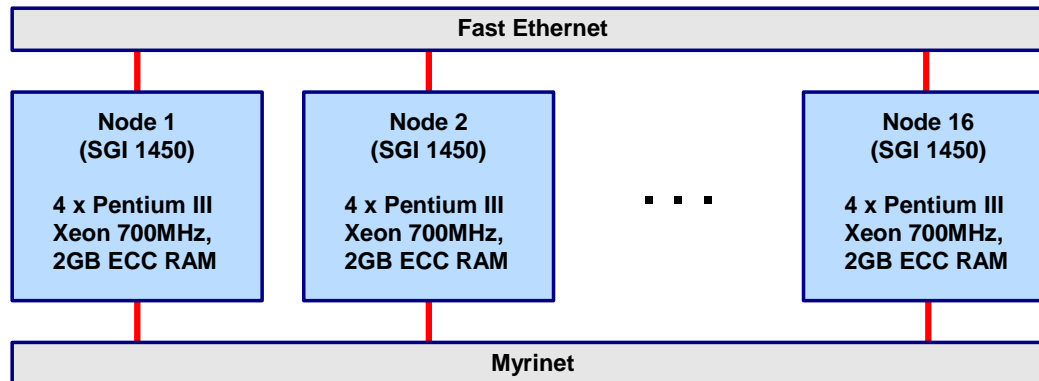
Fast Ethernet

Node 1
(SGI 1450)

4 x Pentium III
Xeon 700MHz,
2GB ECC RAM

Node 2
(SGI 1450)

4 x Pentium III
Xeon 700MHz,
2GB ECC RAM

. . .

Node 16
(SGI 1450)

4 x Pentium III
Xeon 700MHz,
2GB ECC RAM

Myrinet